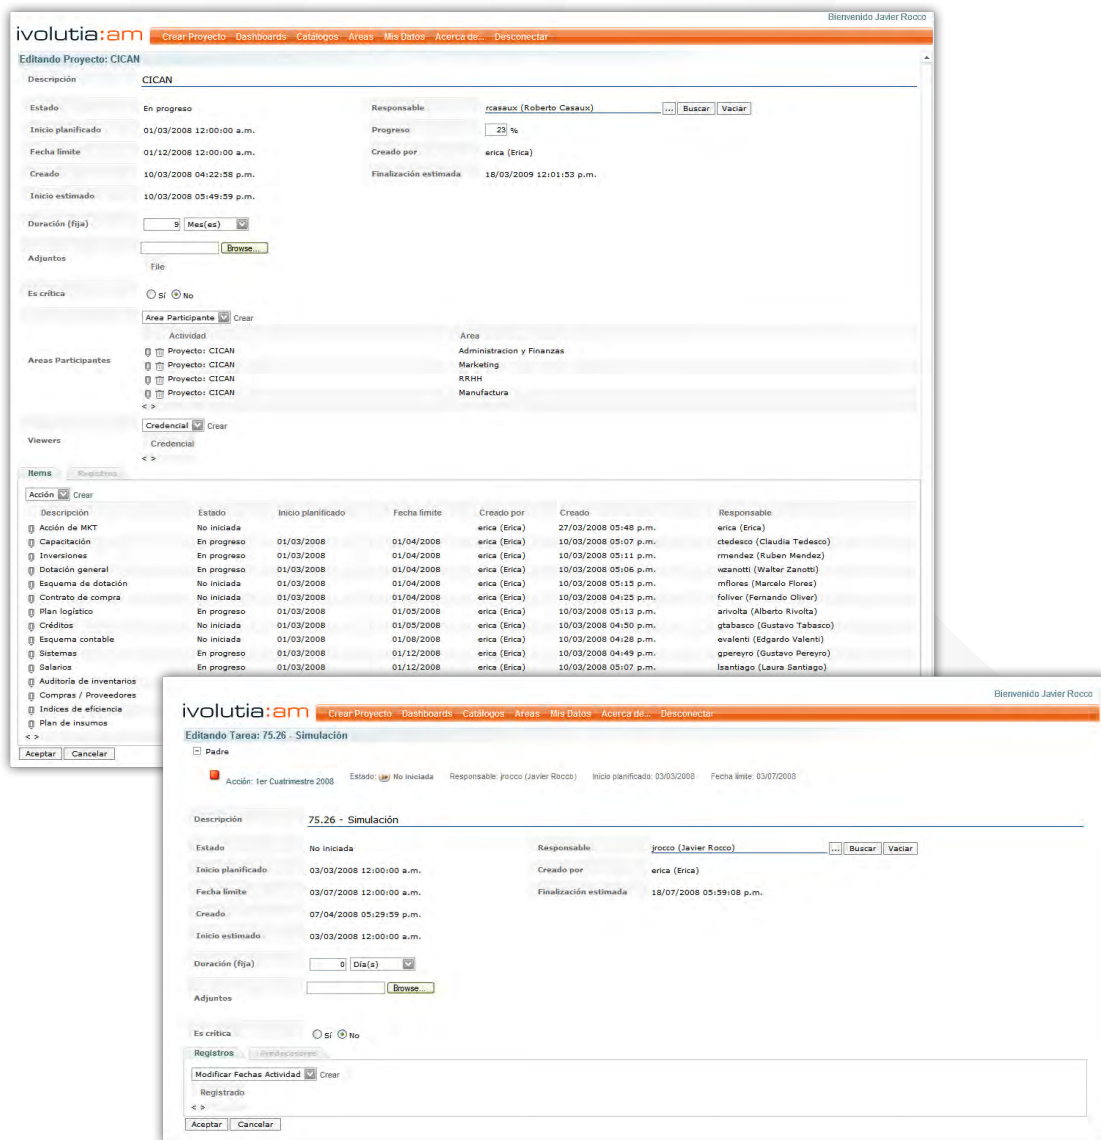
Bienvenido Javier Rocco

ivolutia:am

Crear Proyecto Dashboards Catálogos Areas Mis Datos Acerca de... Desconectar

Editando Proyecto: CICAN

Descripción CICAN

Estado En progreso
Responsable rcasaux (Roberto Casaux) ... Buscar Vaciar
Inicio planificado 01/03/2008 12:00:00 a.m.
Progreso 23 %
Fecha límite 01/12/2008 12:00:00 a.m.
Creado por erica (Erica)
Creado 10/03/2008 04:22:58 p.m.
Finalización estimada 18/03/2009 12:01:53 p.m.
Inicio estimado 10/03/2008 05:49:59 p.m.

Duración (fija) 9 Mes(es)

Adjuntos Browse...
File

Es crítica Sí No

Area Participante Crear

Areas Participantes

| Actividad | Area |
|---|---|
| Proyecto: CICAN | Administracion y Finanzas |
| Proyecto: CICAN | Marketing |
| Proyecto: CICAN | RRHH |
| Proyecto: CICAN | Manufactura |

< >

Viewers Credencial Crear
Credencial
< >

Items Registros

Acción Crear

| Descripción | Estado | Inicio planificado | Fecha límite | Creado por | Creado | Responsable |
|---|---|---|---|---|---|---|
| Acción de MKT | No iniciada | | | erica (Erica) | 27/03/2008 05:48 p.m. | erica (Erica) |
| Capacitación | En progreso | 01/03/2008 | 01/04/2008 | erica (Erica) | 10/03/2008 05:07 p.m. | ctedesco (Claudia Tedesco) |
| Inversiones | En progreso | 01/03/2008 | 01/04/2008 | erica (Erica) | 10/03/2008 05:11 p.m. | rmendez (Ruben Mendez) |
| Dotación general | En progreso | 01/03/2008 | 01/04/2008 | erica (Erica) | 10/03/2008 05:06 p.m. | wzanotti (Walter Zanotti) |
| Esquema de dotación | No iniciada | 01/03/2008 | 01/04/2008 | erica (Erica) | 10/03/2008 05:15 p.m. | mflores (Marcelo Flores) |
| Contrato de compra | No iniciada | 01/03/2008 | 01/04/2008 | erica (Erica) | 10/03/2008 04:25 p.m. | foliver (Fernando Oliver) |
| Plan logístico | En progreso | 01/03/2008 | 01/05/2008 | erica (Erica) | 10/03/2008 05:13 p.m. | arivolta (Alberto Rivolta) |
| Créditos | No iniciada | 01/03/2008 | 01/05/2008 | erica (Erica) | 10/03/2008 04:50 p.m. | gtabasco (Gustavo Tabasco) |
| Esquema contable | No iniciada | 01/03/2008 | 01/08/2008 | erica (Erica) | 10/03/2008 04:28 p.m. | evalenti (Edgardo Valenti) |
| Sistemas | En progreso | 01/03/2008 | 01/12/2008 | erica (Erica) | 10/03/2008 04:49 p.m. | gpereyro (Gustavo Pereyro) |
| Salarios | En progreso | 01/03/2008 | 01/12/2008 | erica (Erica) | 10/03/2008 05:07 p.m. | lsantiago (Laura Santiago) |
| Auditoría de inventarios | | | | | | |
| Compras / Proveedores | | | | | | |
| Indices de eficiencia | | | | | | |
| Plan de insumos | | | | | | |

< >

Aceptar Cancelar

Bienvenido Javier Rocco

ivolutia:am

Crear Proyecto Dashboards Catálogos Areas Mis Datos Acerca de... Desconectar

Editando Tarea: 75.26 - Simulación

Padre

Acción: 1er Cuatrimestre 2008 Estado: No iniciada Responsable: jrocco (Javier Rocco) Inicio planificado: 03/03/2008 Fecha límite: 03/07/2008

Descripción 75.26 - Simulación

Estado No iniciada
Responsable jrocco (Javier Rocco) ... Buscar Vaciar
Inicio planificado 03/03/2008 12:00:00 a.m.
Creado por erica (Erica)
Fecha límite 03/07/2008 12:00:00 a.m.
Finalización estimada 18/07/2008 05:59:08 p.m.
Creado 07/04/2008 05:29:59 p.m.
Inicio estimado 03/03/2008 12:00:00 a.m.

Duración (fija) 0 Día(s)

Adjuntos Browse...

Es crítica Sí No

Registros Predecesoras

Modificar Fechas Actividad Crear
Registrado
< >

Aceptar Cancelar